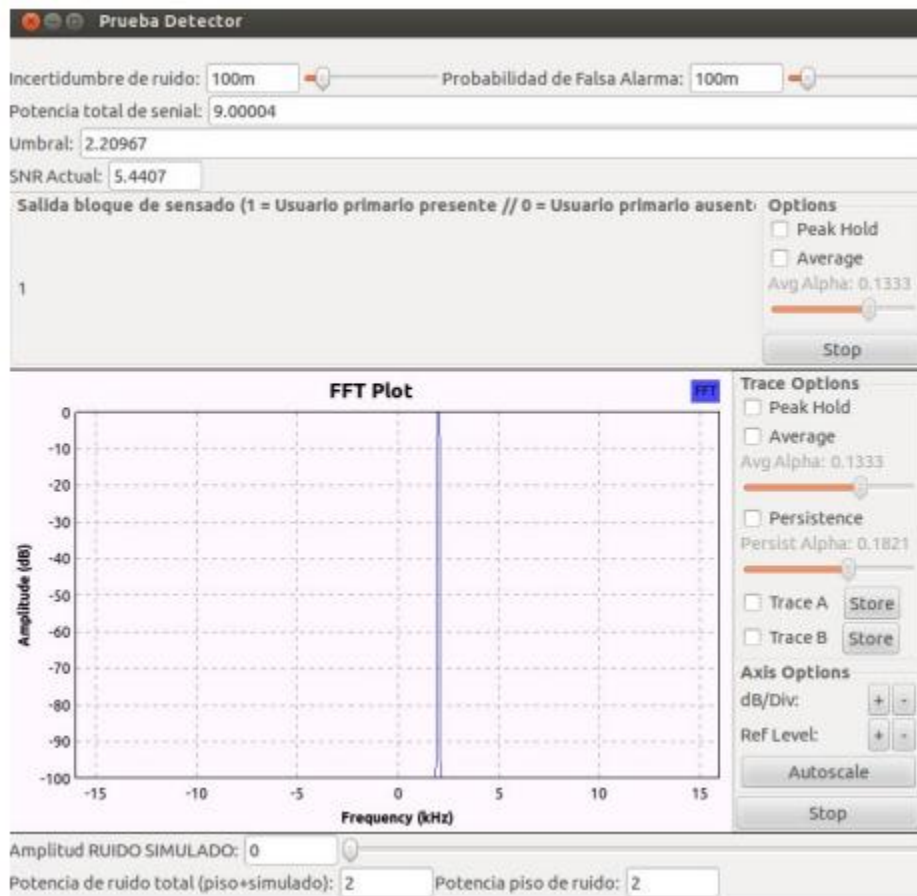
Prueba Detector

Incertidumbre de ruido: 100m
Probabilidad de Falsa Alarma: 100m

Potencia total de senial: 9.00004

Umbral: 2.20967

SNR Actual: 5.4407

Salida bloque de sensado (1 = Usuario primario presente // 0 = Usuario primario ausent

1

Options
Peak Hold
Average
Avg Alpha: 0.1333
Stop

FFT Plot
FFT

0
-10
-20
-30
-40
-50
-60
-70
-80
-90
-100

Amplitude (dB)

-15 -10 -5 0 5 10 15

Frequency (kHz)

Trace Options
Peak Hold
Average
Avg Alpha: 0.1333
Persistence
Persist Alpha: 0.1821
Trace A Store
Trace B Store
Axis Options
dB/Div: + -
Ref Level: + -
Autoscale
Stop

Amplitud RUIDO SIMULADO: 0

Potencia de ruido total (piso+simulado): 2
Potencia piso de ruido: 2